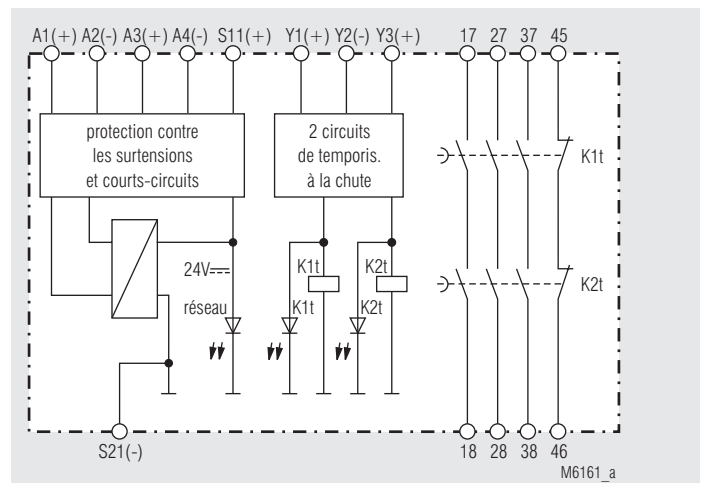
A1(+) A2(-) A3(+) A4(-) S11(+) Y1(+) Y2(-) Y3(+) 17 27 37 45

protection contre les surtensions et courts-circuits

2 circuits de temporis. à la chute

K1t

24V$\overline{\overline{\phantom{x}}}$

K1t

K2t

réseau

K1t

K2t

K2t

S21(-)

18 28 38 46

M6161_a